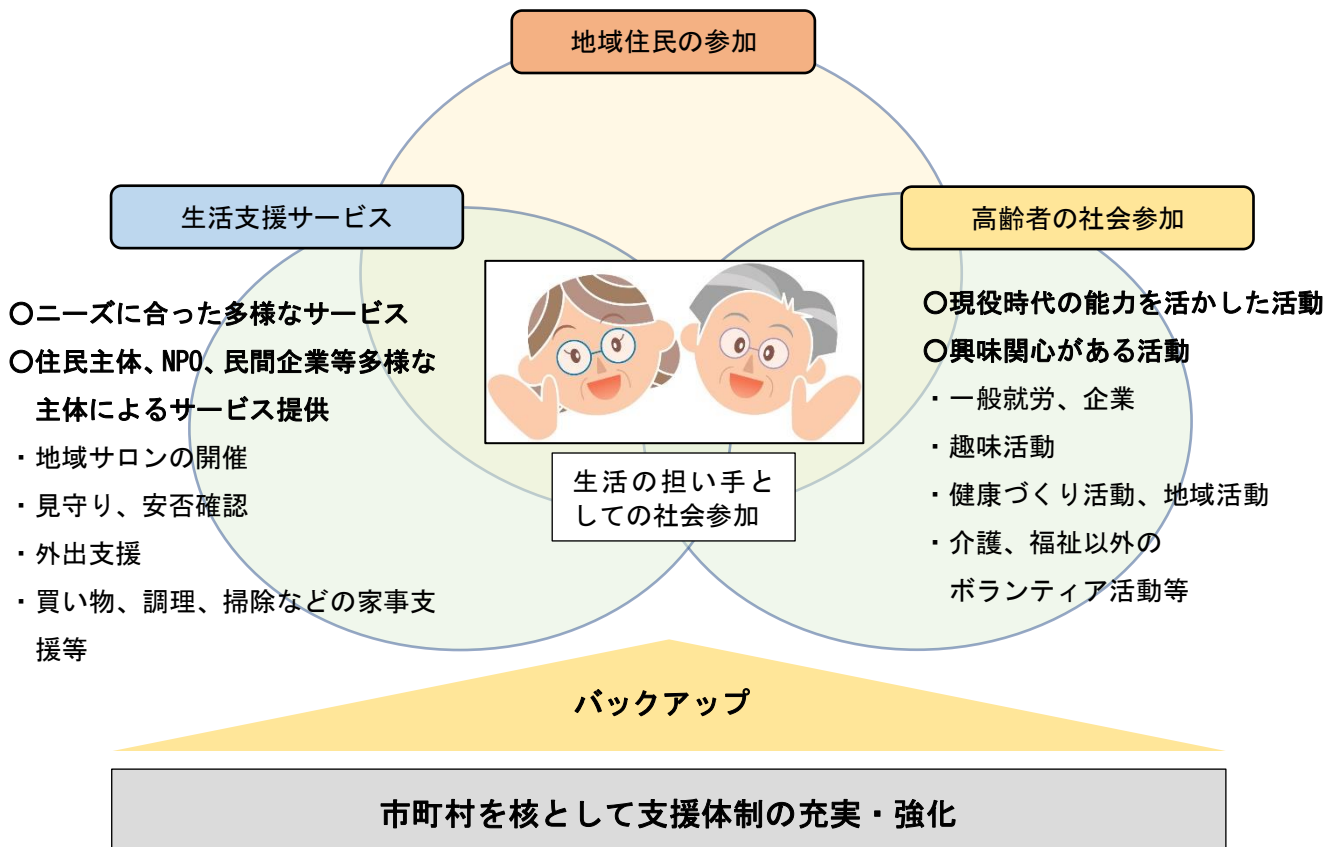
地域住民の参加

生活支援サービス

高齢者の社会参加

○ニーズに合った多様なサービス
○住民主体、NPO、民間企業等多様な主体によるサービス提供
・地域サロンの開催
・見守り、安否確認
・外出支援
・買い物、調理、掃除などの家事支援等

生活の担い手としての社会参加

○現役時代の能力を活かした活動
○興味関心がある活動
・一般就労、企業
・趣味活動
・健康づくり活動、地域活動
・介護、福祉以外のボランティア活動等

バックアップ

市町村を核として支援体制の充実・強化